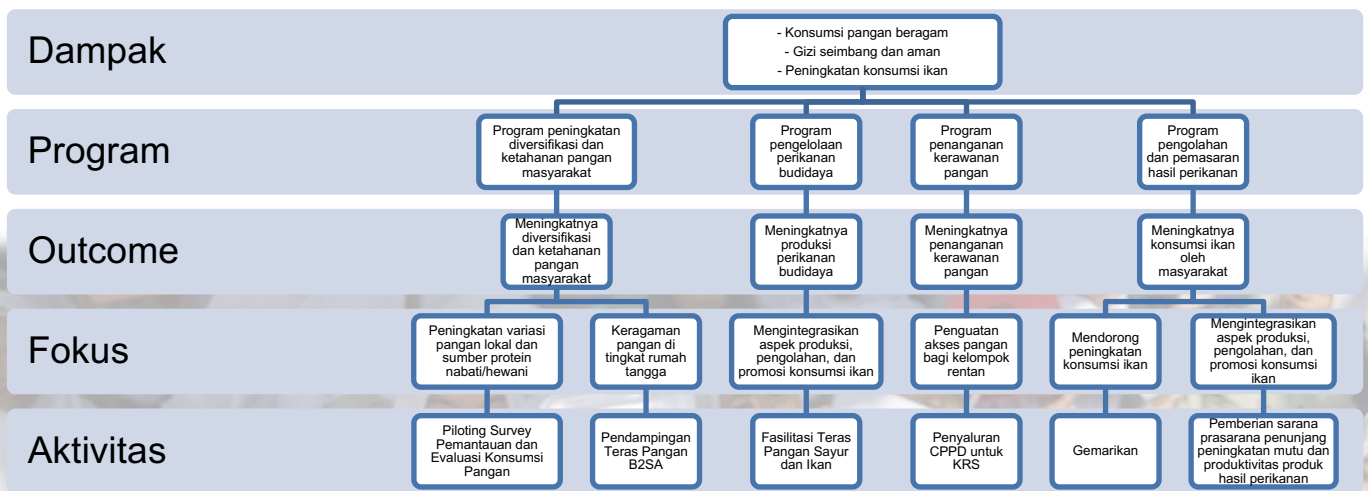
Dampak

- Konsumsi pangan beragam
- Gizi seimbang dan aman
- Peningkatan konsumsi ikan

Program

Program peningkatan diversifikasi dan ketahanan pangan masyarakat

Program pengelolaan perikanan budidaya

Program penanganan kerawanan pangan

Program pengolahan dan pemasaran hasil perikanan

Outcome

Meningkatnya diversifikasi dan ketahanan pangan masyarakat

Meningkatnya produksi perikanan budidaya

Meningkatnya penanganan kerawanan pangan

Meningkatnya konsumsi ikan oleh masyarakat

Fokus

Peningkatan variasi pangan lokal dan sumber protein nabati/hewani

Keragaman pangan di tingkat rumah tangga

Mengintegrasikan aspek produksi, pengolahan, dan promosi konsumsi ikan

Penguatan akses pangan bagi kelompok rentan

Mendorong peningkatan konsumsi ikan

Mengintegrasikan aspek produksi, pengolahan, dan promosi konsumsi ikan

Aktivitas

Piloting Survey Pemantauan dan Evaluasi Konsumsi Pangan

Pendampingan Teras Pangan B2SA

Fasilitasi Teras Pangan Sayur dan Ikan

Penyaluran CPPD untuk KRS

Gemarikan

Pemberian sarana prasarana penunjang peningkatan mutu dan produktivitas produk hasil perikanan